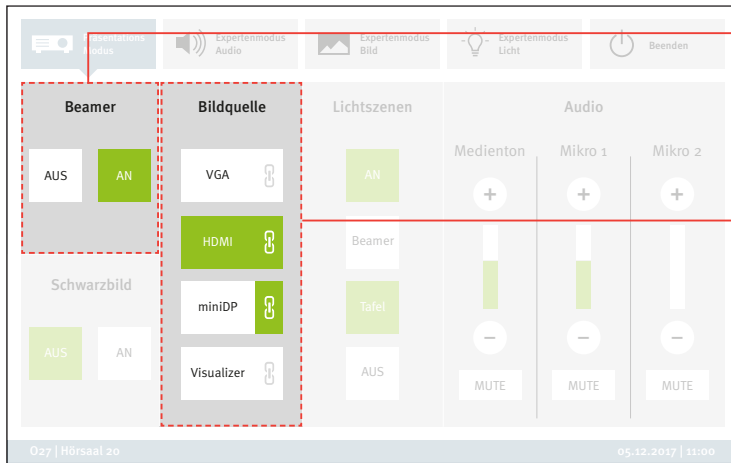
Präsentations Modus

Expertenmodus Audio

Expertenmodus Bild

Expertenmodus Licht

Beenden

Beamer

AUS

AN

Bildquelle

VGA

HDMI

miniDP

Visualizer

Lichtszenen

AN

Beamer

Tafel

AUS

Audio

Medienton

Mikro 1

Mikro 2

+

+

+

−

−

−

MUTE

MUTE

MUTE

Schwarzbild

AUS

AN

O27 | Hörsaal 20

05.12.2017 | 11:00